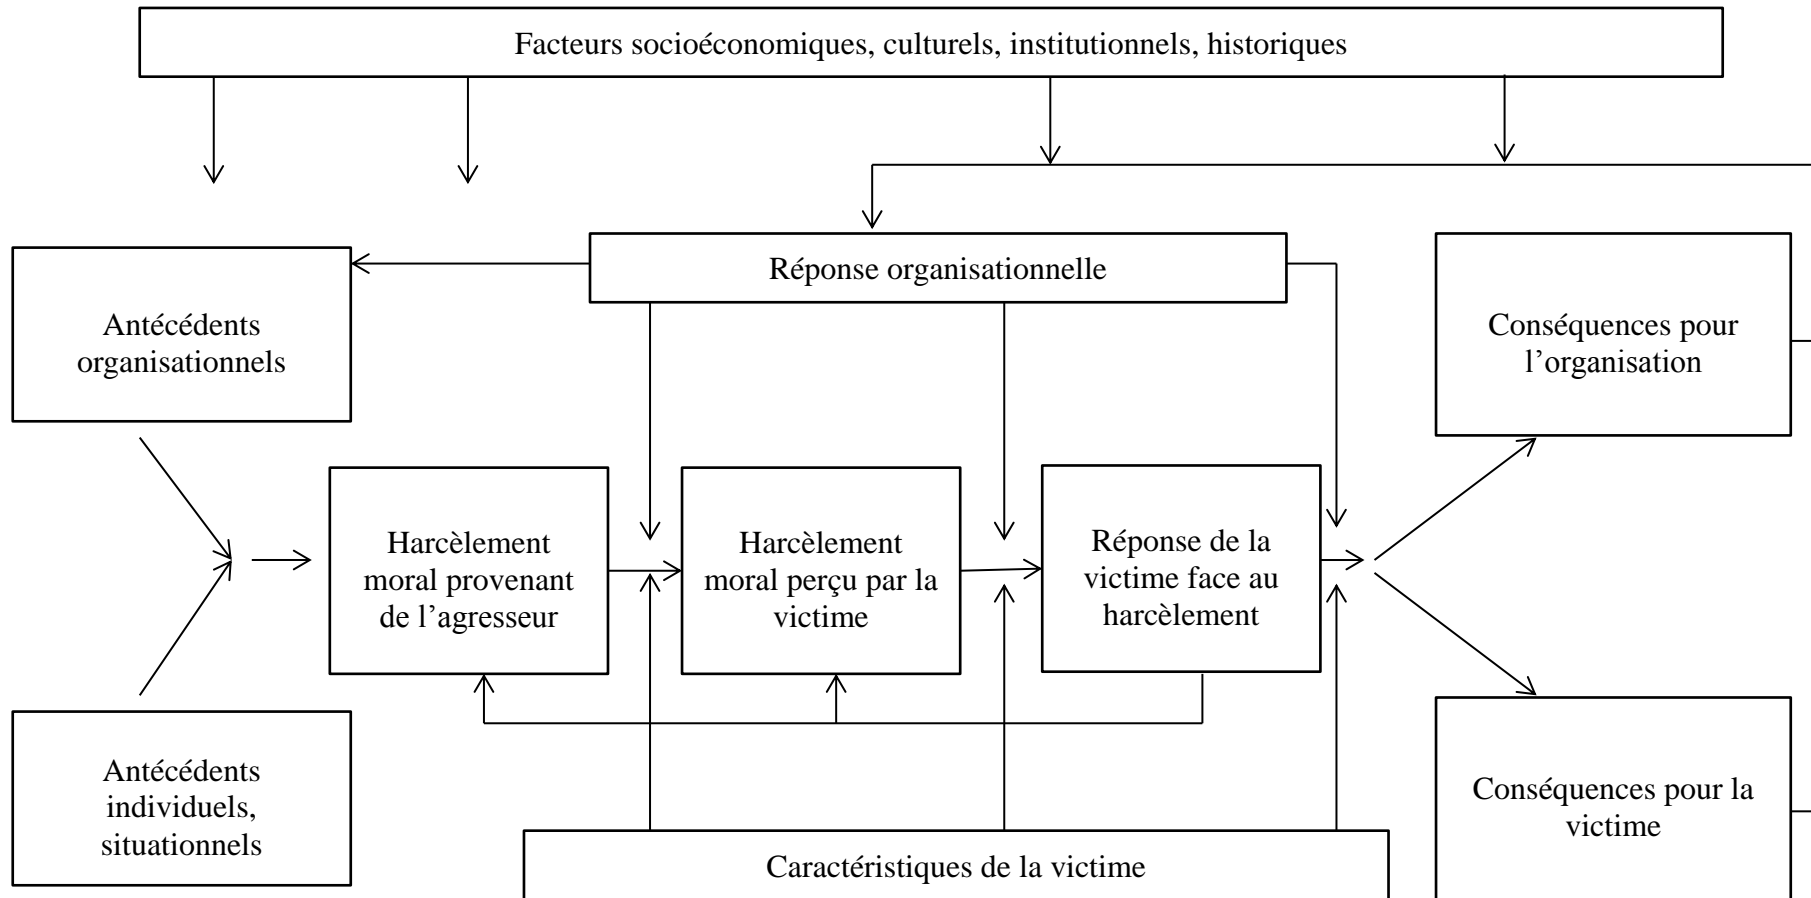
Facteurs socioéconomiques, culturels, institutionnels, historiques

Réponse organisationnelle

Antécédents organisationnels

Conséquences pour l'organisation

Harcèlement moral provenant de l'agresseur

Harcèlement moral perçu par la victime

Réponse de la victime face au harcèlement

Antécédents individuels, situationnels

Conséquences pour la victime

Caractéristiques de la victime